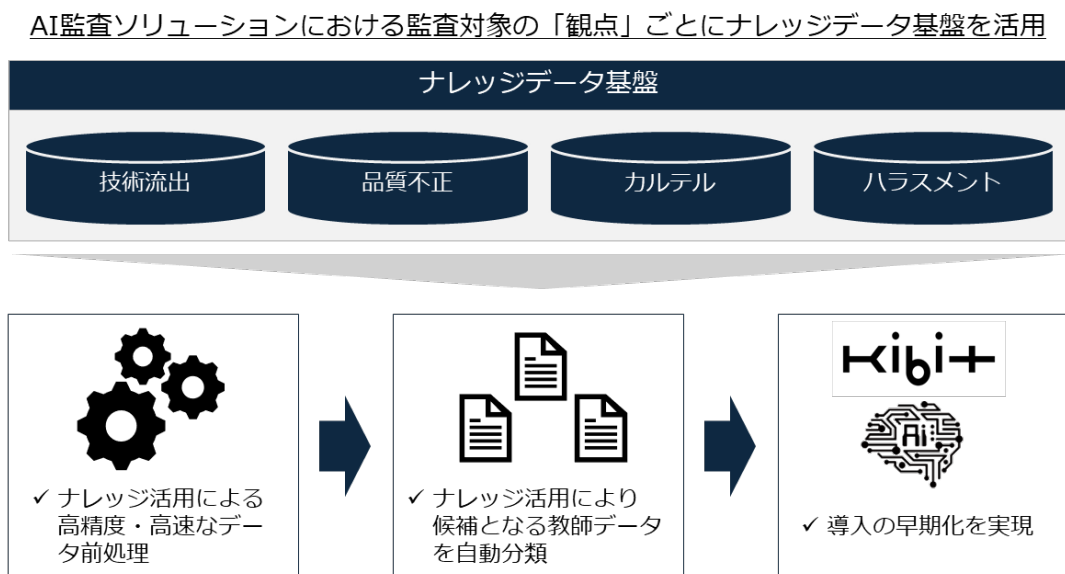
AI監査ソリューションにおける監査対象の「観点」ごとにナレッジデータ基盤を活用

ナレッジデータ基盤

技術流出

品質不正

カルテル

ハラスメント

✓ ナレッジ活用による高精度・高速なデータ前処理

✓ ナレッジ活用により候補となる教師データを自動分類

KIBIT

Ai

✓ 導入の早期化を実現